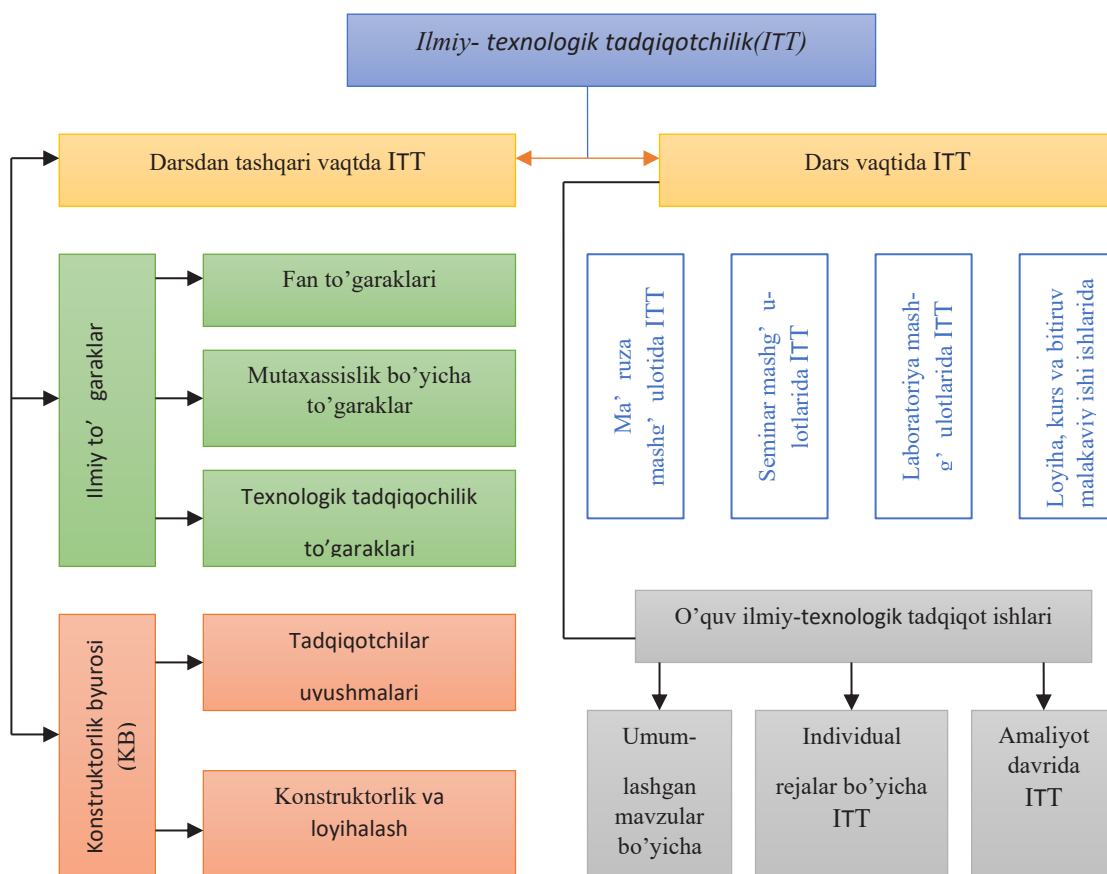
Ilmiy- texnologik tadqiqotchilik(ITT)

Darsdan tashqari vaqtda ITT

Dars vaqtida ITT

Ilmiy to’ garaklar

Fan to’garaklari

Mutaxassislik bo’yicha to’garaklar

Texnologik tadqiqochilik to’garaklari

Konstruktorlik byurosi (KB)

Tadqiqotchilar uyushmalari

Konstruktorlik va loyihalash

Ma’ ruza mashg’ ulotida ITT

Seminar mashg’ u- lotlarida ITT

Laboratoriya mash- g’ ulotlarida ITT

Loyiha, kurs va bitiruv malakaviy ishi ishlarida

O’quv ilmiy-texnologik tadqiqot ishlari

Umum- lashgan mavzular bo’yicha

Individual rejalar bo’yicha ITT

Amaliyot davrida ITT